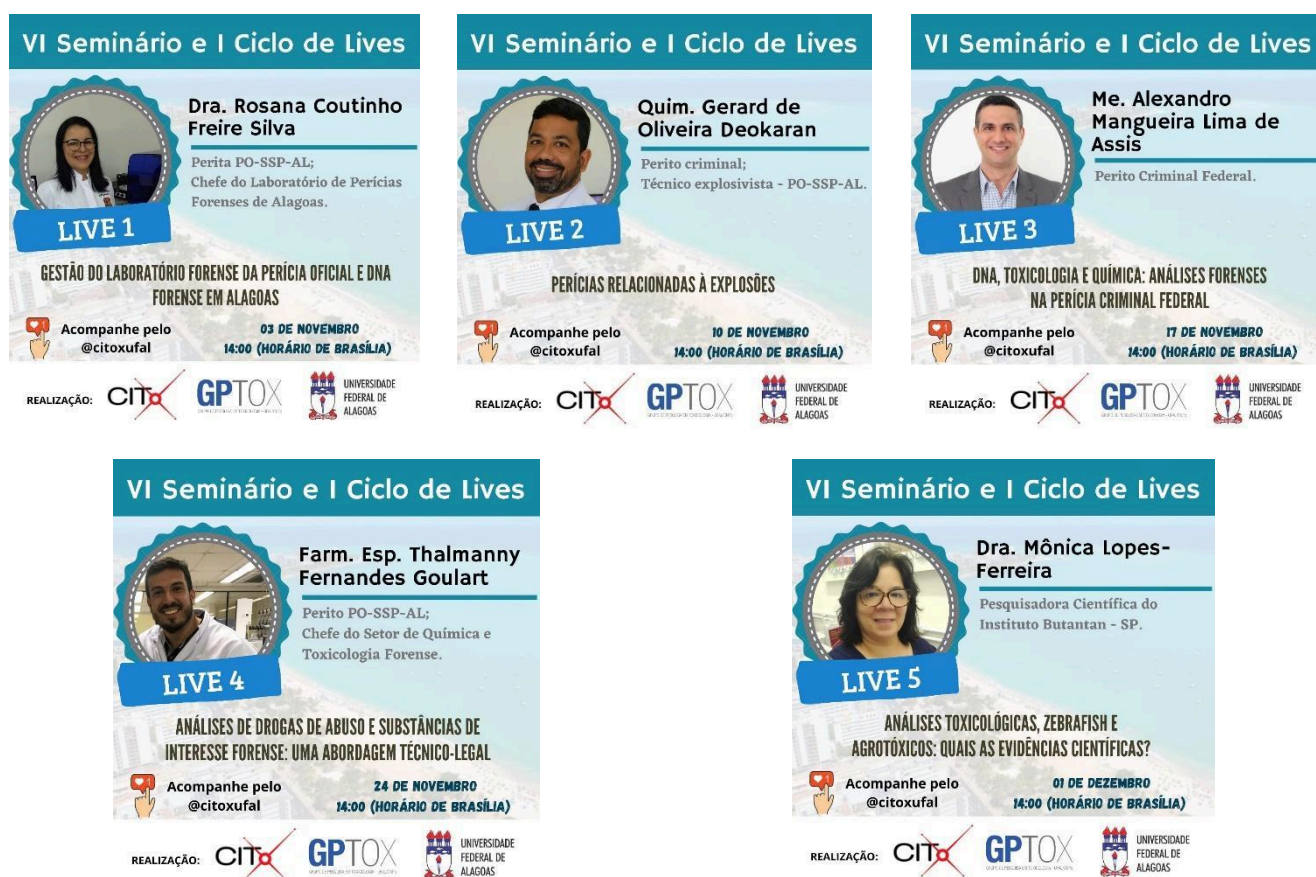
VI Seminário e I Ciclo de Lives

Dra. Rosana Coutinho Freire Silva

Perita PO-SSP-AL;
Chefe do Laboratório de Perícias Forenses de Alagoas.

LIVE 1

GESTÃO DO LABORATÓRIO FORENSE DA PERÍCIA OFICIAL E DNA FORENSE EM ALAGOAS

Acompanhe pelo @citoxufal

03 DE NOVEMBRO
14:00 (HORÁRIO DE BRASÍLIA)

REALIZAÇÃO: CIT GPTOX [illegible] UNIVERSIDADE FEDERAL DE ALAGOAS

VI Seminário e I Ciclo de Lives

Quim. Gerard de Oliveira Deokaran

Perito criminal;
Técnico explosivista - PO-SSP-AL.

LIVE 2

PERÍCIAS RELACIONADAS À EXPLOSÕES

Acompanhe pelo @citoxufal

10 DE NOVEMBRO
14:00 (HORÁRIO DE BRASÍLIA)

REALIZAÇÃO: CIT GPTOX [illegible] UNIVERSIDADE FEDERAL DE ALAGOAS

VI Seminário e I Ciclo de Lives

Me. Alexandro Mangueira Lima de Assis

Perito Criminal Federal.

LIVE 3

DNA, TOXICOLOGIA E QUÍMICA: ANÁLISES FORENSES NA PERÍCIA CRIMINAL FEDERAL

Acompanhe pelo @citoxufal

17 DE NOVEMBRO
14:00 (HORÁRIO DE BRASÍLIA)

REALIZAÇÃO: CIT GPTOX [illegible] UNIVERSIDADE FEDERAL DE ALAGOAS

VI Seminário e I Ciclo de Lives

Farm. Esp. Thalmanny Fernandes Goulart

Perito PO-SSP-AL;
Chefe do Setor de Química e Toxicologia Forense.

LIVE 4

ANÁLISES DE DROGAS DE ABUSO E SUBSTÂNCIAS DE INTERESSE FORENSE: UMA ABORDAGEM TÉCNICO-LEGAL

Acompanhe pelo @citoxufal

24 DE NOVEMBRO
14:00 (HORÁRIO DE BRASÍLIA)

REALIZAÇÃO: CIT GPTOX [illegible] UNIVERSIDADE FEDERAL DE ALAGOAS

VI Seminário e I Ciclo de Lives

Dra. Mônica Lopes-Ferreira

Pesquisadora Científica do Instituto Butantan - SP.

LIVE 5

ANÁLISES TOXICOLÓGICAS, ZEBRAFISH E AGROTÓXICOS: QUAIS AS EVIDÊNCIAS CIENTÍFICAS?

Acompanhe pelo @citoxufal

01 DE DEZEMBRO
14:00 (HORÁRIO DE BRASÍLIA)

REALIZAÇÃO: CIT GPTOX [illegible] UNIVERSIDADE FEDERAL DE ALAGOAS